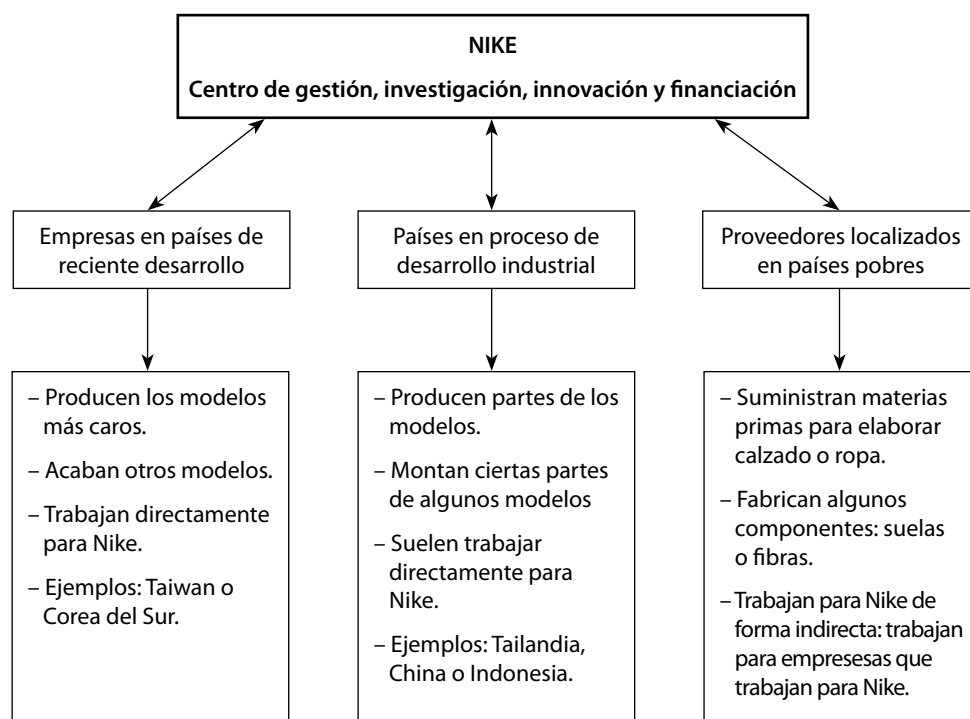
NIKE

Centro de gestión, investigación, innovación y financiación

Empresas en países de reciente desarrollo

– Producen los modelos más caros.

– Acaban otros modelos.

– Trabajan directamente para Nike.

– Ejemplos: Taiwan o Corea del Sur.

Países en proceso de desarrollo industrial

– Producen partes de los modelos.

– Montan ciertas partes de algunos modelos

– Suelen trabajar directamente para Nike.

– Ejemplos: Tailandia, China o Indonesia.

Proveedores localizados en países pobres

– Suministran materias primas para elaborar calzado o ropa.

– Fabrican algunos componentes: suelas o fibras.

– Trabajan para Nike de forma indirecta: trabajan para empresesas que trabajan para Nike.